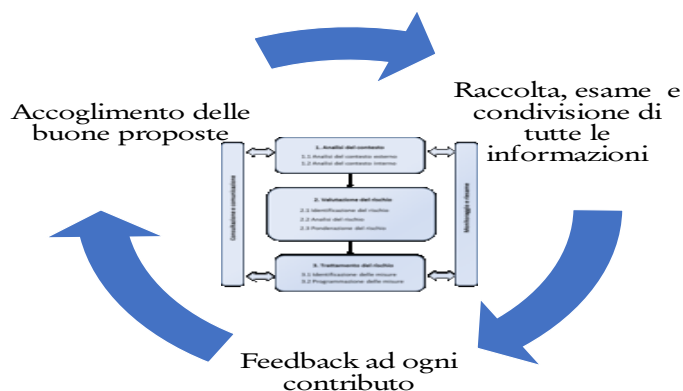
Accoglimento delle buone proposte

Raccolta, esame e condivisione di tutte le informazioni

Feedback ad ogni contributo

Consultazione e comunicazione

1. Analisi del contesto
1.1 Analisi del contesto esterno
1.2 Analisi del contesto interno

2. Valutazione del rischio
2.1 Identificazione del rischio
2.2 Analisi del rischio
2.3 Ponderazione del rischio

3. Trattamento del rischio
3.1 Identificazione delle misure
3.2 Programmazione delle misure

Monitoraggio e riesame